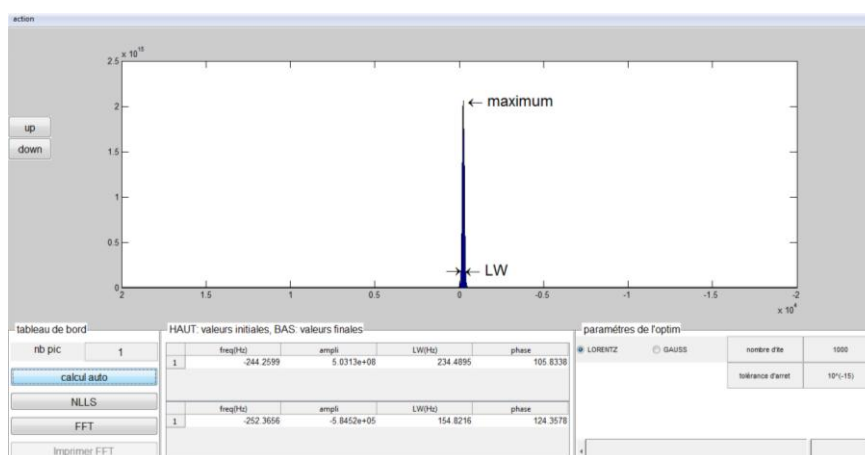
action

$\times 10^{10}$

2.5

2

1.5

1

0.5

0

2

1.5

1

0.5

0

-0.5

-1

-1.5

-2

$\times 10^4$

← maximum

LW

up

down

tableau de bord

nb pic

1

calcul auto

NLLS

FFT

Imprimer FFT

HAUT: valeurs initiales, BAS: valeurs finales

| | freq(Hz) | ampli | LW(Hz) | phase |
|---|---|---|---|---|
| 1 | -244.2599 | 5.0313e+08 | 234.4895 | 105.8338 |

| | freq(Hz) | ampli | LW(Hz) | phase |
|---|---|---|---|---|
| 1 | -252.3656 | -5.8452e+05 | 154.8216 | 124.3578 |

paramétres de l'optim

LORENTZ

GAUSS

| nombre d'ite | 1000 |
|---|---|
| tolérance d'arret | 10^(-15) |